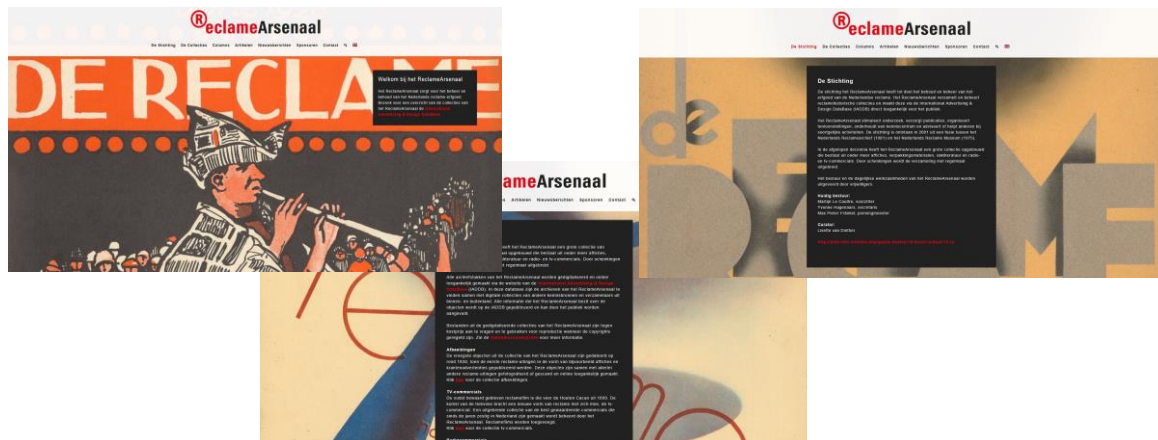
®eclameArsenaal

De Stichting De Collecties Columns Artikelen Nieuwsberichten Sponsoren Contact

DE RECLAME

Welkom bij het ReclameArsenaal

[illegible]

®eclameArsenaal

De Stichting De Collecties Columns Artikelen Nieuwsberichten Sponsoren Contact

De Stichting

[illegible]

Raad van bestuur

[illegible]

Curator

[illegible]

eclameArsenaal

Artikelen Nieuwsberichten Sponsoren Contact

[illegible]

Afbeeldingen

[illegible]

TV commercials

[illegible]